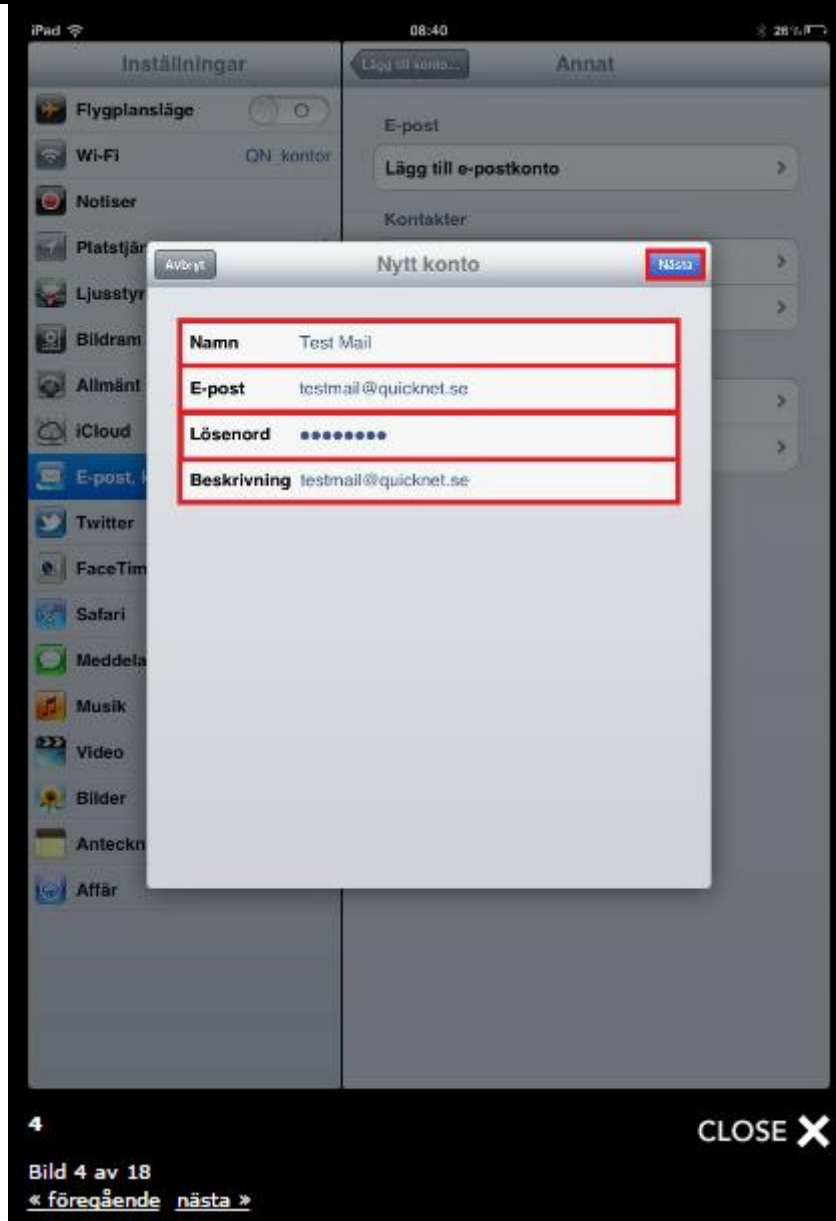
iPad
08:40
26 %

Inställningar
Flygplansläge
O
Wi-Fi
QN_kontor
Notiser
Platstjär
Ljusstyr
Bildram
Allmänt
iCloud
E-post, k
Twitter
FaceTim
Safari
Meddela
Musik
Video
Bilder
Anteckn
Affär

Lägg till konto...
Annat
E-post
Lägg till e-postkonto
Kontakter

Avbryt
Nytt konto
Nästa

| | |
|---|---|
| Namn | Test Mail |
| E-post | testmail@quicknet.se |
| Lösenord | •••••••• |
| Beskrivning | testmail@quicknet.se |

4
CLOSE
Bild 4 av 18
« föregående nästa »